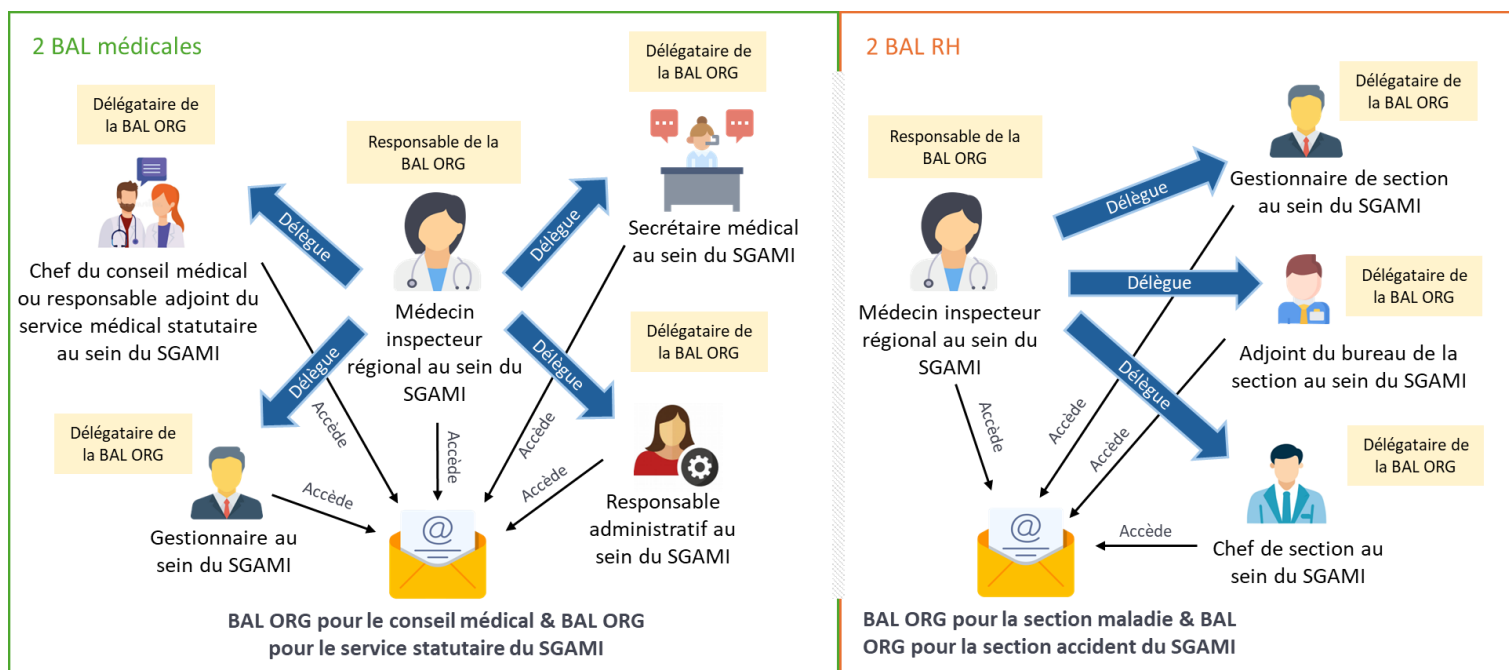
2 BAL médicales

Délégataire de la BAL ORG

Responsable de la BAL ORG

Délégataire de la BAL ORG

Délègue

Délègue

Chef du conseil médical ou responsable adjoint du service médical statutaire au sein du SGAMI

Médecin inspecteur régional au sein du SGAMI

Secrétaire médical au sein du SGAMI

Délègue

Délègue

Délégataire de la BAL ORG

Accède

Délégataire de la BAL ORG

Accède

Accède

Accède

Accède

Gestionnaire au sein du SGAMI

Responsable administratif au sein du SGAMI

BAL ORG pour le conseil médical & BAL ORG pour le service statutaire du SGAMI

2 BAL RH

Délégataire de la BAL ORG

Responsable de la BAL ORG

Délègue

Gestionnaire de section au sein du SGAMI

Délègue

Délégataire de la BAL ORG

Médecin inspecteur régional au sein du SGAMI

Délègue

Adjoint du bureau de la section au sein du SGAMI

Accède

Accède

Accède

Délégataire de la BAL ORG

Accède

Chef de section au sein du SGAMI

BAL ORG pour la section maladie & BAL ORG pour la section accident du SGAMI